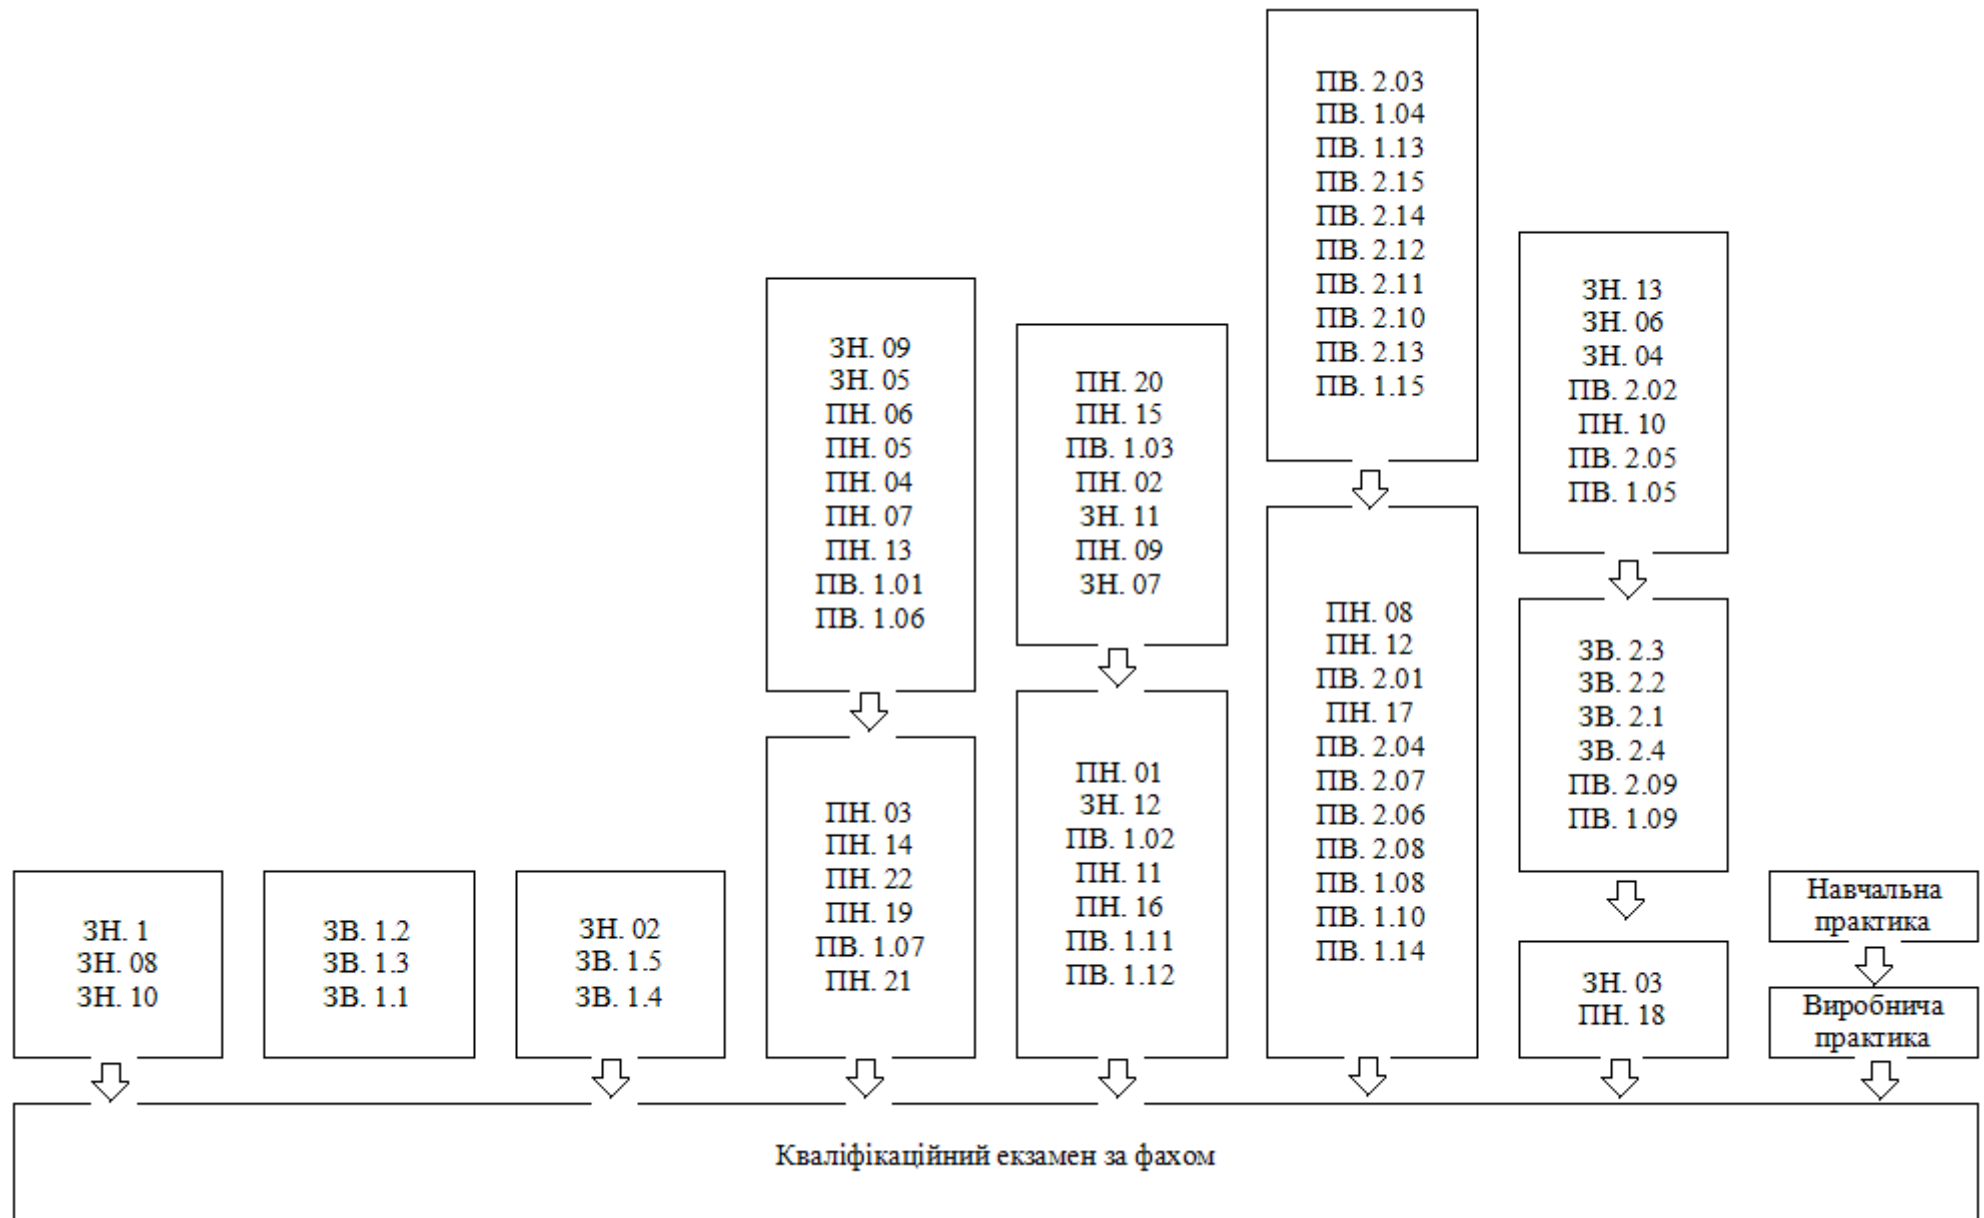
ПВ. 2.03
ПВ. 1.04
ПВ. 1.13
ПВ. 2.15
ПВ. 2.14
ПВ. 2.12
ПВ. 2.11
ПВ. 2.10
ПВ. 2.13
ПВ. 1.15

ЗН. 09
ЗН. 05
ПН. 06
ПН. 05
ПН. 04
ПН. 07
ПН. 13
ПВ. 1.01
ПВ. 1.06

ПН. 20
ПН. 15
ПВ. 1.03
ПН. 02
ЗН. 11
ПН. 09
ЗН. 07

ЗН. 13
ЗН. 06
ЗН. 04
ПВ. 2.02
ПН. 10
ПВ. 2.05
ПВ. 1.05

ПН. 08
ПН. 12
ПВ. 2.01
ПН. 17
ПВ. 2.04
ПВ. 2.07
ПВ. 2.06
ПВ. 2.08
ПВ. 1.08
ПВ. 1.10
ПВ. 1.14

ЗВ. 2.3
ЗВ. 2.2
ЗВ. 2.1
ЗВ. 2.4
ПВ. 2.09
ПВ. 1.09

ПН. 03
ПН. 14
ПН. 22
ПН. 19
ПВ. 1.07
ПН. 21

ПН. 01
ЗН. 12
ПВ. 1.02
ПН. 11
ПН. 16
ПВ. 1.11
ПВ. 1.12

ЗН. 1
ЗН. 08
ЗН. 10

ЗВ. 1.2
ЗВ. 1.3
ЗВ. 1.1

ЗН. 02
ЗВ. 1.5
ЗВ. 1.4

Навчальна практика

ЗН. 03
ПН. 18

Виробнича практика

Кваліфікаційний екзамен за фахом